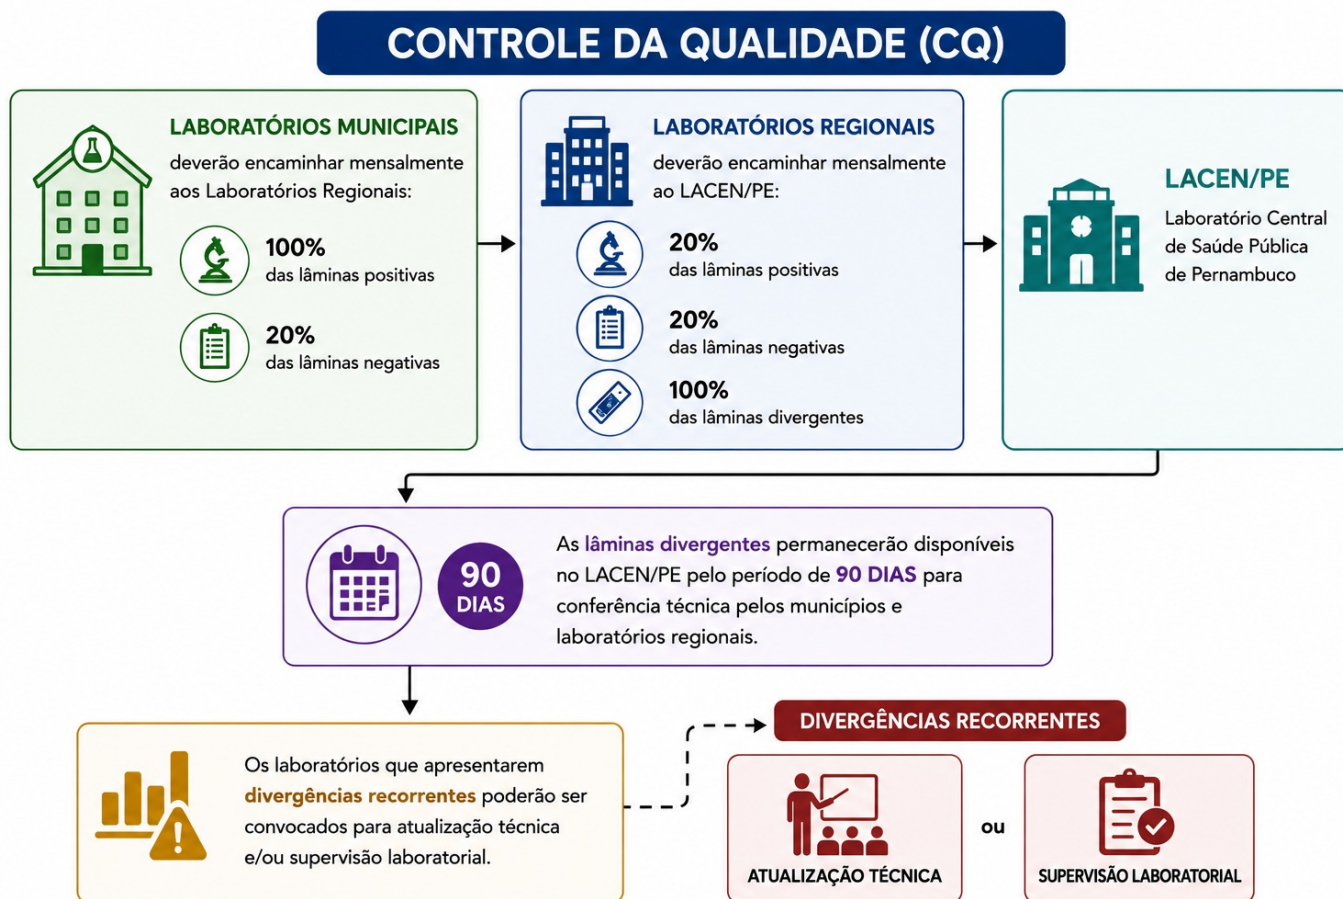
CONTROLE DA QUALIDADE (CQ)

LABORATÓRIOS MUNICIPAIS
deverão encaminhar mensalmente aos Laboratórios Regionais:

100%
das lâminas positivas

20%
das lâminas negativas

LABORATÓRIOS REGIONAIS
deverão encaminhar mensalmente ao LACEN/PE:

20%
das lâminas positivas

20%
das lâminas negativas

100%
das lâminas divergentes

LACEN/PE
Laboratório Central de Saúde Pública de Pernambuco

90
DIAS

As lâminas divergentes permanecerão disponíveis no LACEN/PE pelo período de 90 DIAS para conferência técnica pelos municípios e laboratórios regionais.

Os laboratórios que apresentarem divergências recorrentes poderão ser convocados para atualização técnica e/ou supervisão laboratorial.

DIVERGÊNCIAS RECORRENTES

ATUALIZAÇÃO TÉCNICA

ou

SUPERVISÃO LABORATORIAL